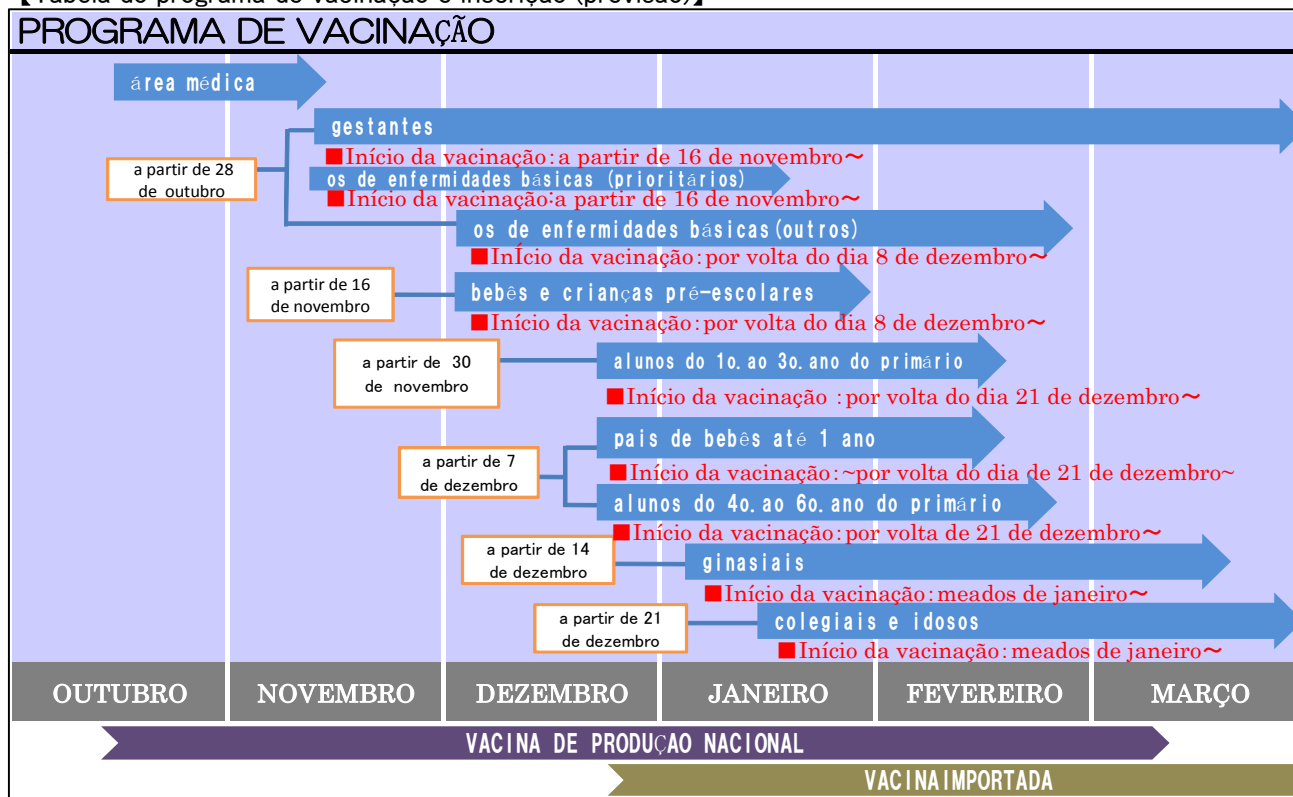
【Tabela do programa de vacinação e inscrição (previsão)】
PROGRAMA DE VACINAÇÃO

área médica

a partir de 28 de outubro

gestantes
■Início da vacinação:a partir de 16 de novembro〜
os de enfermidades básicas (prioritários)
■Início da vacinação:a partir de 16 de novembro〜
os de enfermidades básicas(outros)
■InÍcio da vacinação:por volta do dia 8 de dezembro〜

a partir de 16 de novembro
bebês e crianças pré-escolares
■Início da vacinação:por volta do dia 8 de dezembro〜

a partir de 30 de novembro
alunos do 1o.ao 3o.ano do primário
■Início da vacinação :por volta do dia 21 de dezembro〜

a partir de 7 de dezembro
pais de bebês até 1 ano
■Início da vacinação:~por volta do dia de 21 de dezembro~
alunos do 4o.ao 6o.ano do primário
■Início da vacinação:por volta de 21 de dezembro〜

a partir de 14 de dezembro
ginasiais
■Início da vacinação:meados de janeiro〜

a partir de 21 de dezembro
colegiais e idosos
■Início da vacinação:meados de janeiro〜

OUTUBRO | NOVEMBRO | DEZEMBRO | JANEIRO | FEVEREIRO | MARÇO

VACINA DE PRODUÇAO NACIONAL
VACINAIMPORTADA